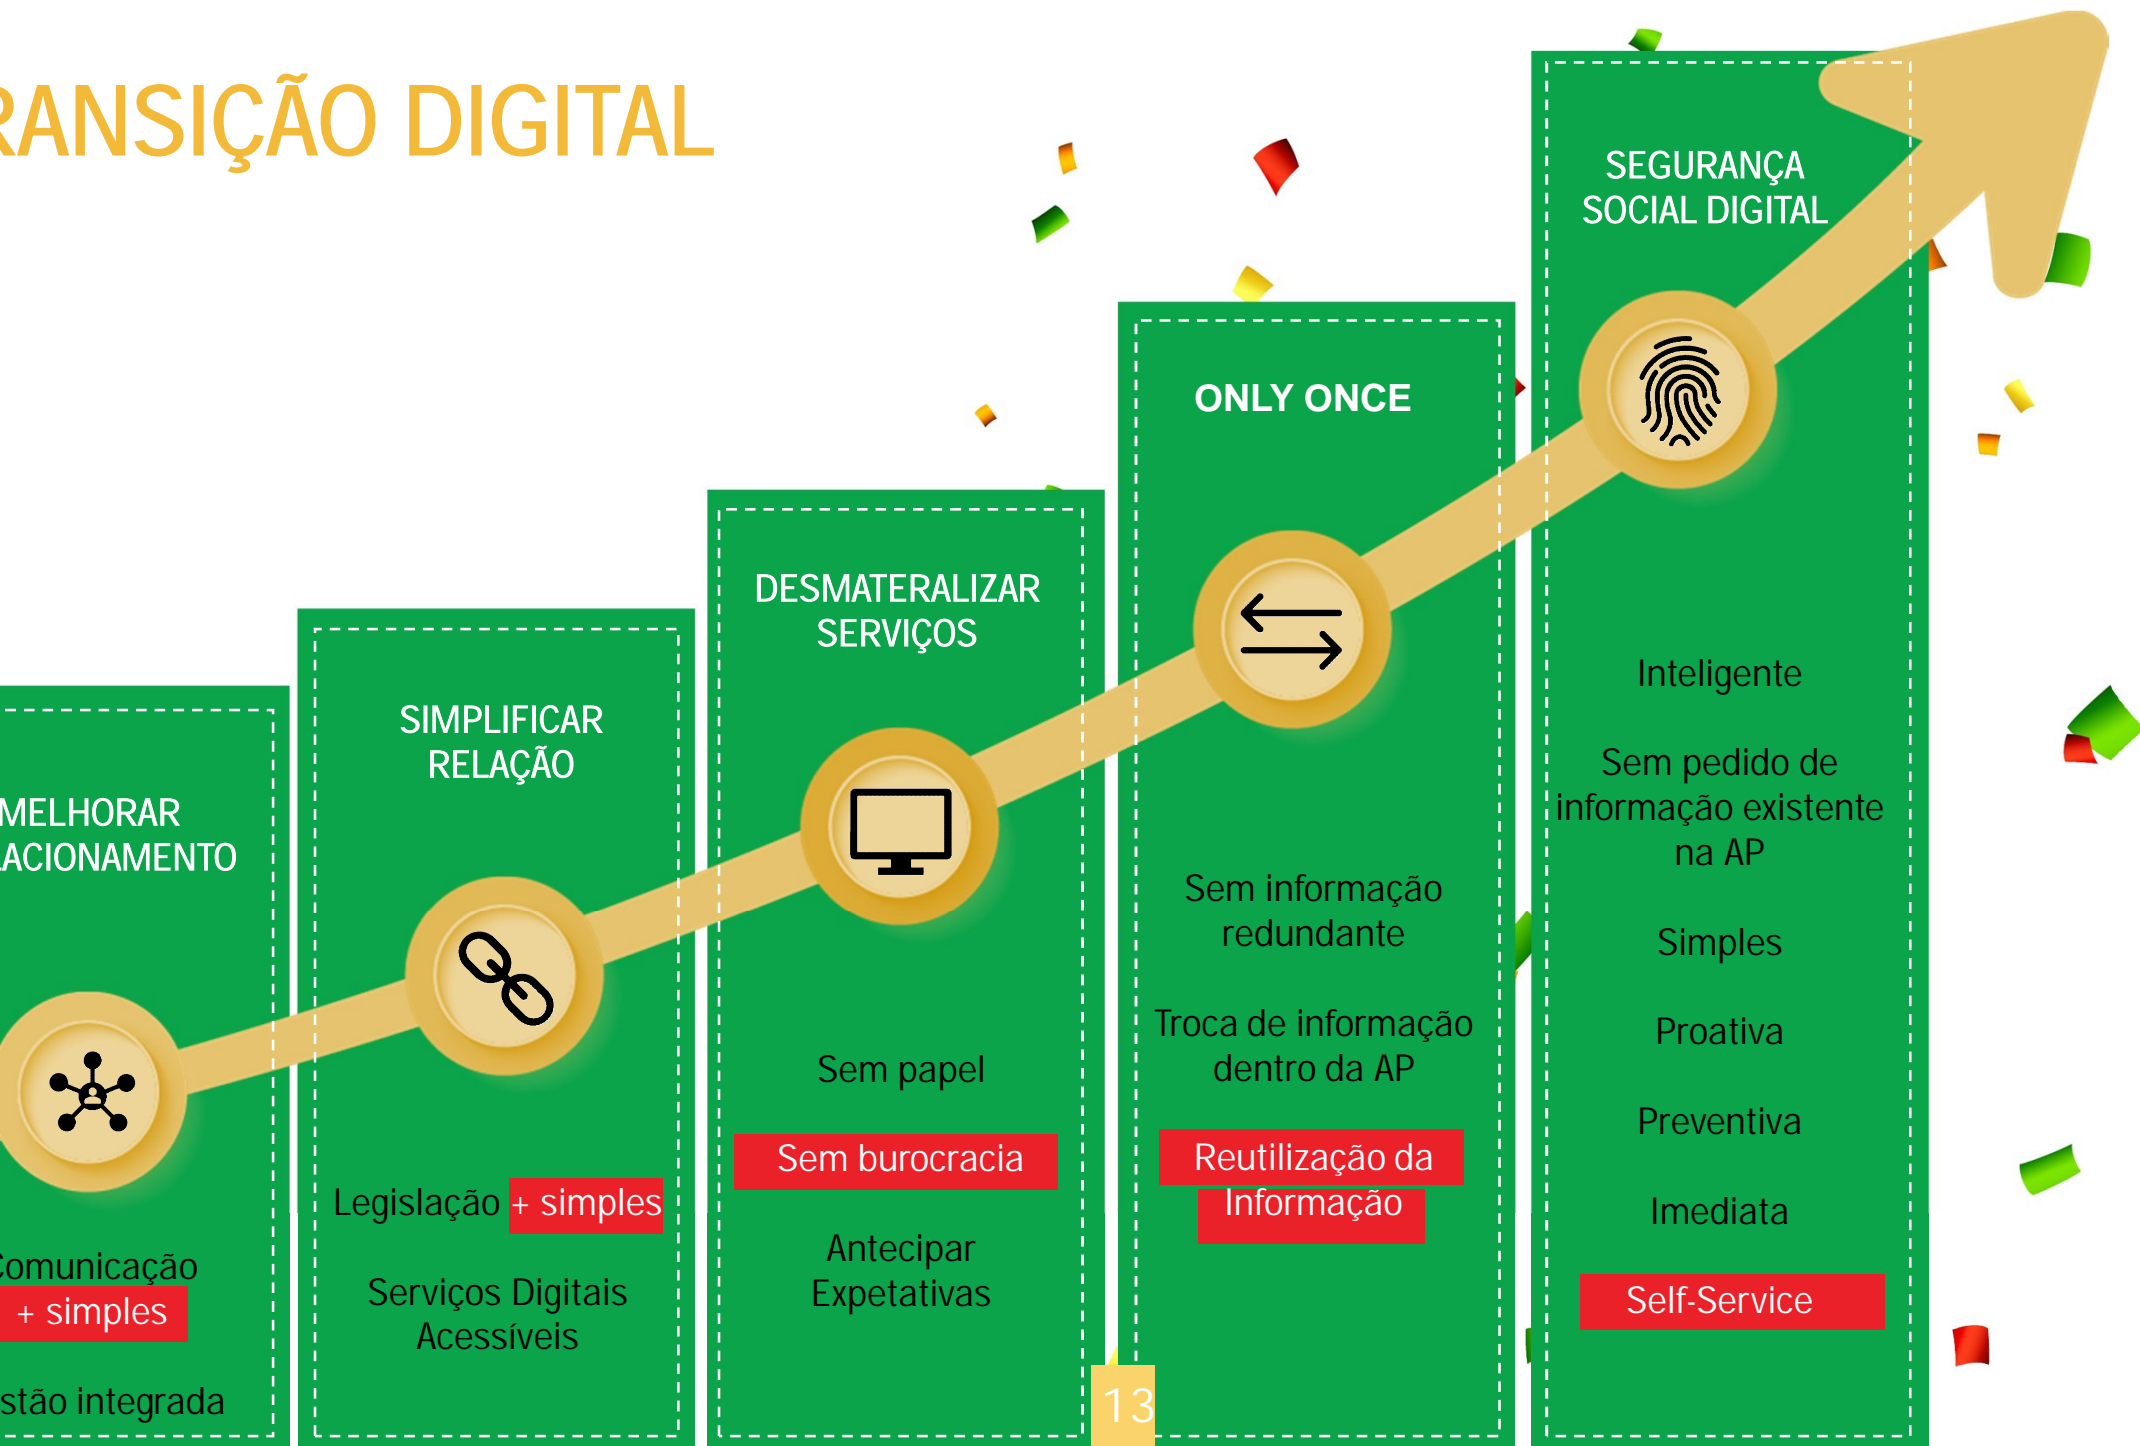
RANSIÇÃO DIGITAL

MELHORAR
ACIONAMENTO

Comunicação
+ simples

stão integrada

SIMPLIFICAR
RELAÇÃO

Legislação + simples

Serviços Digitais Acessíveis

DESMATERALIZAR
SERVIÇOS

Sem papel

Sem burocracia

Antecipar Expetativas

ONLY ONCE

Sem informação redundante

Troca de informação dentro da AP

Reutilização da Informação

SEGURANÇA
SOCIAL DIGITAL

Inteligente

Sem pedido de informação existente na AP

Simples

Proativa

Preventiva

Imediata

Self-Service

13